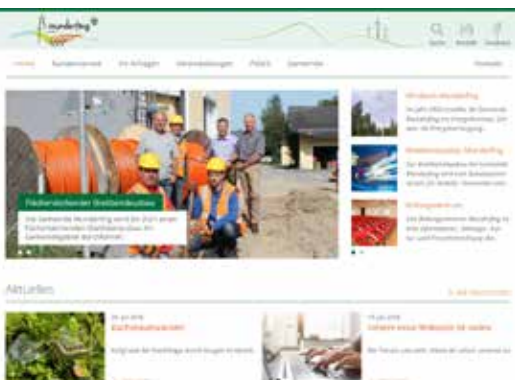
Munderfing

Suche Kontakt Facebook

Home Bürgerservice Im Auftrag Veranstaltungen Politik Gemeinde Kontakt

Flächendeckender Breitbandausbau

Die Gemeinde Munderfing wird bis 2020 einen flächendeckenden Breitbandausbau im Gemeindegebiet durchführen.

Windkraft Munderfing

Breitbandausbau Munderfing

Bildungszentrum

Aktuelles

Alle Neuigkeiten

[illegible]

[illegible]

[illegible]

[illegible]